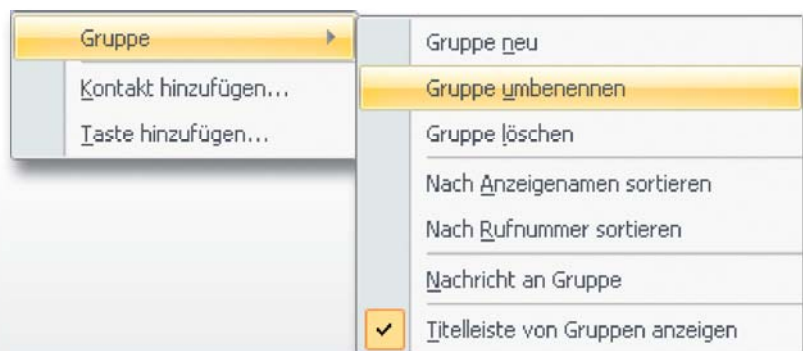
Gruppe
Kontakt hinzufügen...
Taste hinzufügen...

Gruppe neu
Gruppe umbenennen
Gruppe löschen
Nach Anzeigenamen sortieren
Nach Rufnummer sortieren
Nachricht an Gruppe
✓ Titelleiste von Gruppen anzeigen